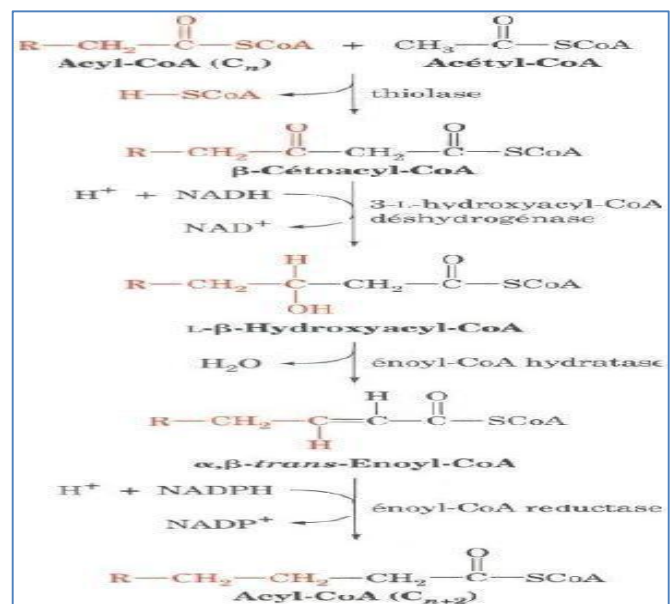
R—CH$_2$—C(=O)—SCoA + CH$_3$—C(=O)—SCoA
Acyl-CoA (C$_n$) Acétyl-CoA

H—SCoA
thiolase

R—CH$_2$—C(=O)—CH$_2$—C(=O)—SCoA
β-Cétoacyl-CoA

H$^+$ + NADH
NAD$^+$
3-L-hydroxyacyl-CoA déshydrogénase

R—CH$_2$—CH(OH)—CH$_2$—C(=O)—SCoA
L-β-Hydroxyacyl-CoA

H$_2$O
énoyl-CoA hydratase

R—CH$_2$—CH=CH—C(=O)—SCoA
α,β-*trans*-Enoyl-CoA

H$^+$ + NADPH
NADP$^+$
énoyl-CoA reductase

R—CH$_2$—CH$_2$—CH$_2$—C(=O)—SCoA
Acyl-CoA (C$_{n+2}$)